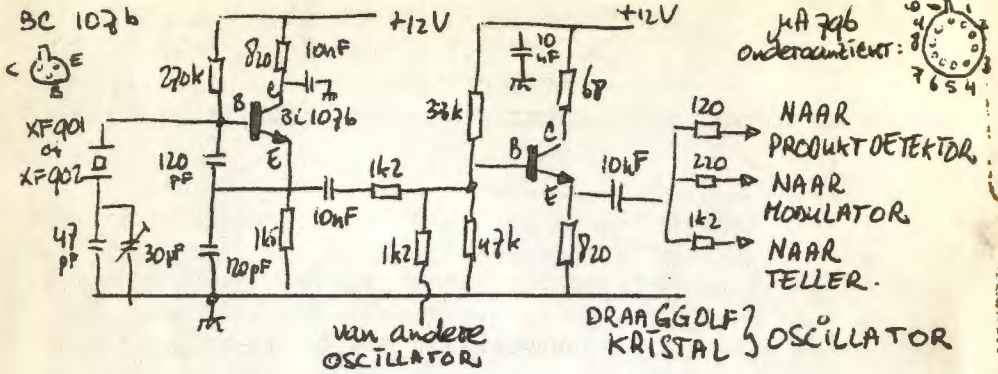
BC 107b
C E B
+12V
+12V
μA 796
onderaanzicht:
8 7 6 5 4
270k
820
10nF
B
e
BC107b
E
XF901
of
XF902
120 pF
47 pF
30pF
120pF
1k5
10nF
1k2
1k2
33k
10 uF
68
B
C
E
47k
820
10uF
120
NAAR PRODUKTDETEKTOR
220
NAAR MODULATOR
1k2
NAAR TELLER.
van andere OSCILLATOR
DRAAGGOLF KRISTAL } OSCILLATOR